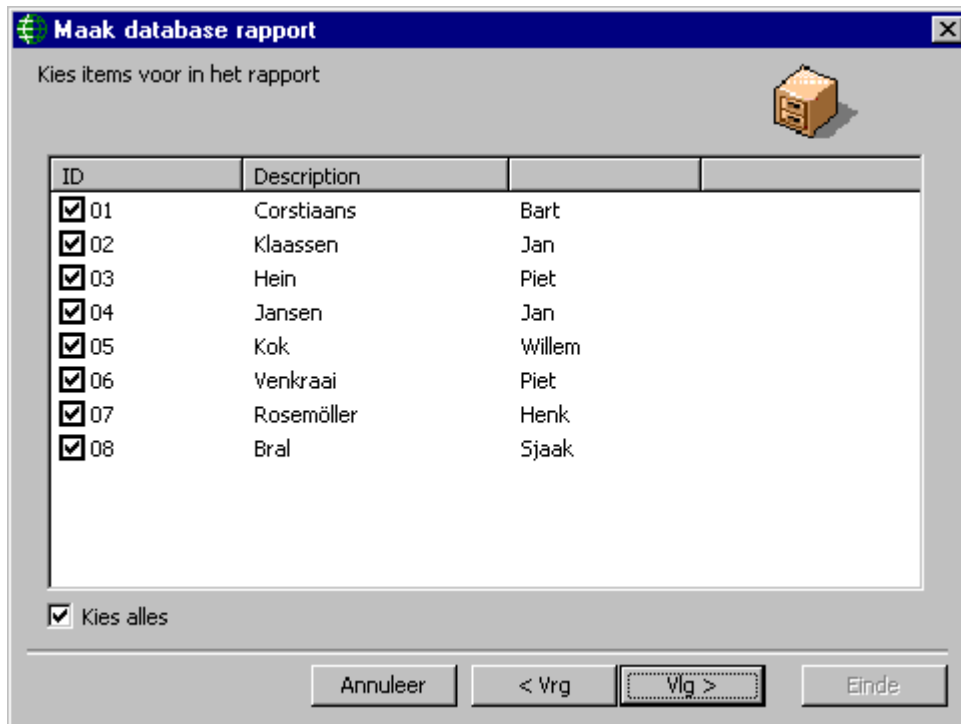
Maak database rapport

Kies items voor in het rapport

| ID | Description | | |
|---|---|---|---|
| 01 | Corstiaans | Bart | |
| 02 | Klaassen | Jan | |
| 03 | Hein | Piet | |
| 04 | Jansen | Jan | |
| 05 | Kok | Willem | |
| 06 | Venkraai | Piet | |
| 07 | Rosemöller | Henk | |
| 08 | Bral | Sjaak | |

Kies alles

Annuleer
< Vrg
Vlg >
Einde